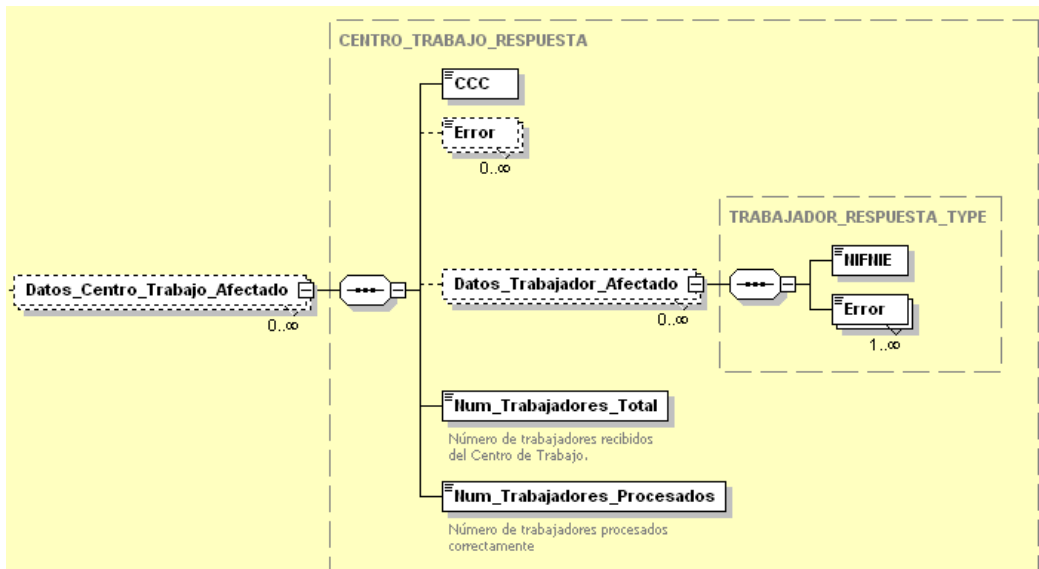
CENTRO_TRABAJO_RESPUESTA

CCC

Error

0..∞

TRABAJADOR_RESPUESTA_TYPE

Datos_Centro_Trabajo_Afectado

0..∞

Datos_Trabajador_Afectado

0..∞

NIFNIE

Error

1..∞

Num_Trabajadores_Total

Número de trabajadores recibidos del Centro de Trabajo.

Num_Trabajadores_Procesados

Número de trabajadores procesados correctamente